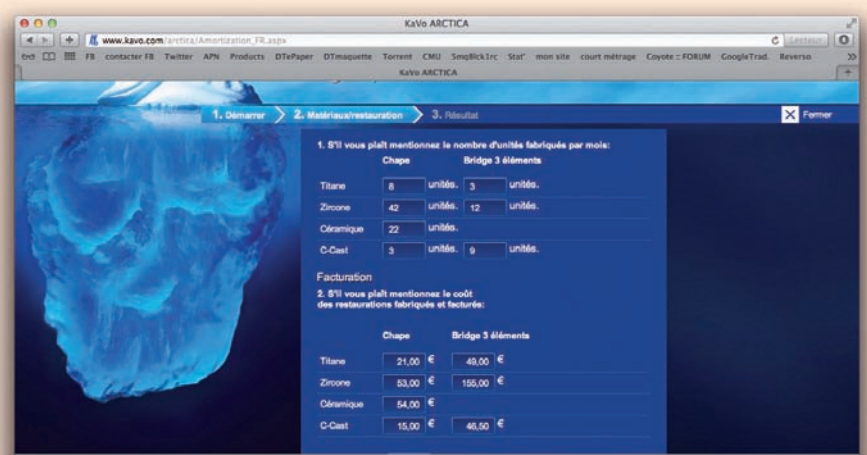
KaVo ARCTICA

www.kavo.com/arctica/Amortization_FR.aspx

Lecteur

FB contacter FB Twitter APN Products DTePaper DTmaquette Torrent CMU SmqBlck1rc Stat' mon site court métrage Coyote :: FORUM GoogleTrad. Reverso

KaVo ARCTICA

1. Démarrer 2. Matériaux/restauration 3. Résultat

Fermer

1. S'il vous plaît mentionnez le nombre d'unités fabriqués par mois:

| | Chape | | Bridge 3 éléments | |
|---|---|---|---|---|
| Titane | 8 | unités. | 3 | unités. |
| Zircone | 42 | unités. | 12 | unités. |
| Céramique | 22 | unités. | | |
| C-Cast | 3 | unités. | 9 | unités. |

Facturation

2. S'il vous plaît mentionnez le coût des restaurations fabriqués et facturés:

| | Chape | Bridge 3 éléments |
|---|---|---|
| Titane | 21,00 € | 49,00 € |
| Zircone | 53,00 € | 155,00 € |
| Céramique | 54,00 € | |
| C-Cast | 15,00 € | 46,50 € |